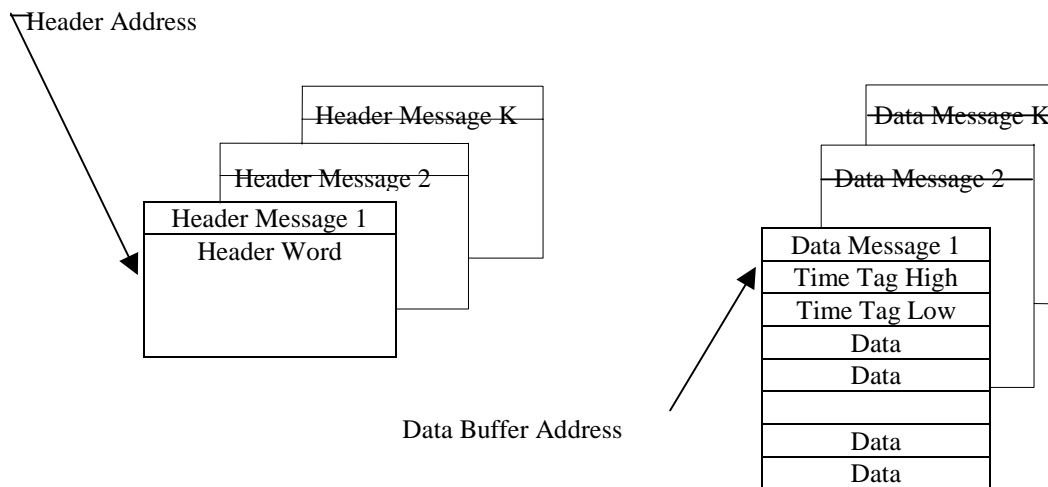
Header Address

Header Message K

Header Message 2

Header Message 1

Header Word

Data Message K

Data Message 2

Data Message 1

Time Tag High

Time Tag Low

Data

Data

Data

Data

Data Buffer Address